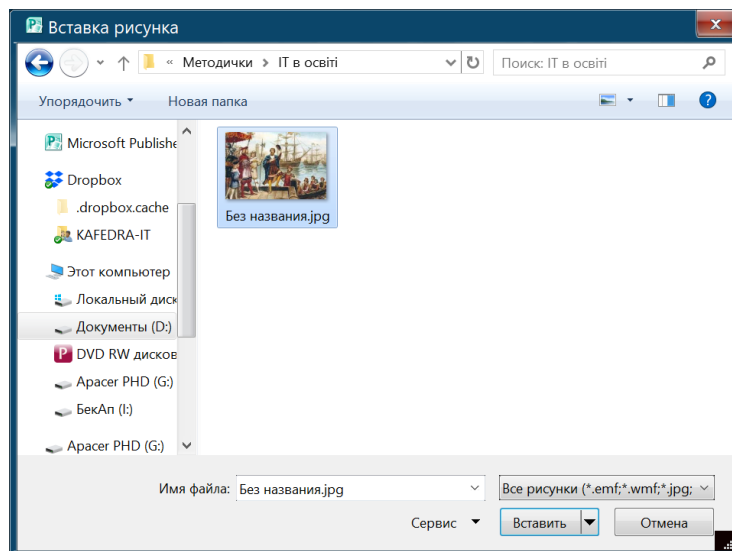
Вставка рисунка

« Методички › IT в освіті

Поиск: IT в освіті

Упорядочить ▾ Новая папка

Microsoft Publishe

Dropbox

.dropbox.cache

KAFEDRA-IT

Этот компьютер

Локальный диск

Документы (D:)

DVD RW дисков

Apacer PHD (G:)

БекАп (I:)

Apacer PHD (G:)

Без названия.jpg

Имя файла: Без названия.jpg

Все рисунки (*.emf;*.wmf;*.jpg;

Сервис ▾ Вставить Отмена